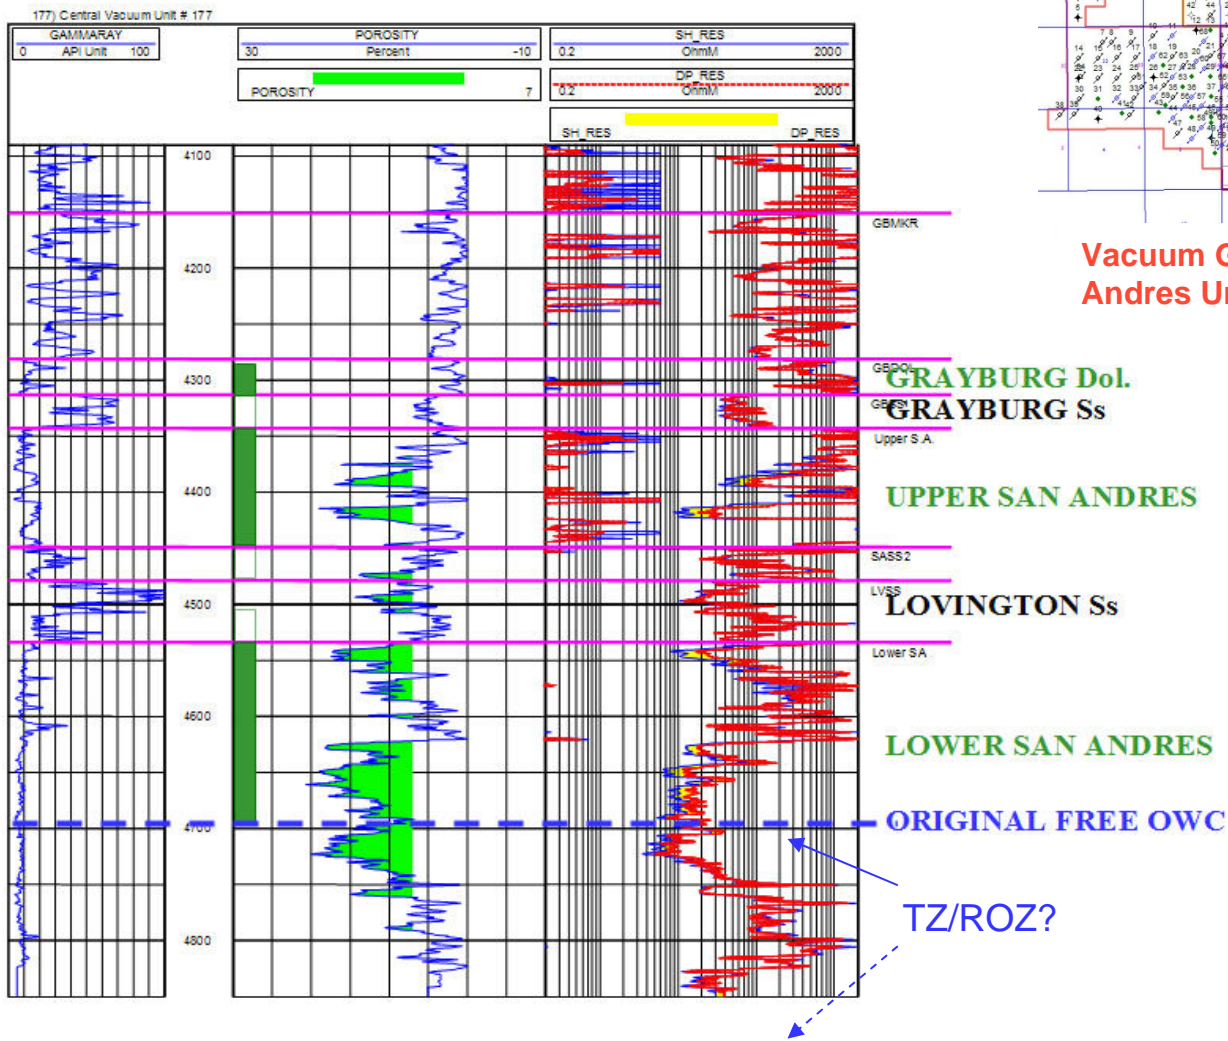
177) Central Vacuum Unit # 177

GAMMARAY
0 API Unit 100

POROSITY
30 Percent -10

POROSITY 7

SH_RES
0.2 OhmM 2000

DP_RES
0.2 OhmM 2000

SH_RES DP_RES

4100
4200
4300
4400
4500
4600
4700
4800

GBMKR
GBDOL
GBSS
Upper S.A.
SASS2
LVSS
Lower SA

GRAYBURG Dol.
GRAYBURG Ss
UPPER SAN ANDRES
LOVINGTON Ss
LOWER SAN ANDRES
ORIGINAL FREE OWC

TZ/ROZ?

Vacuum G
Andres Ur